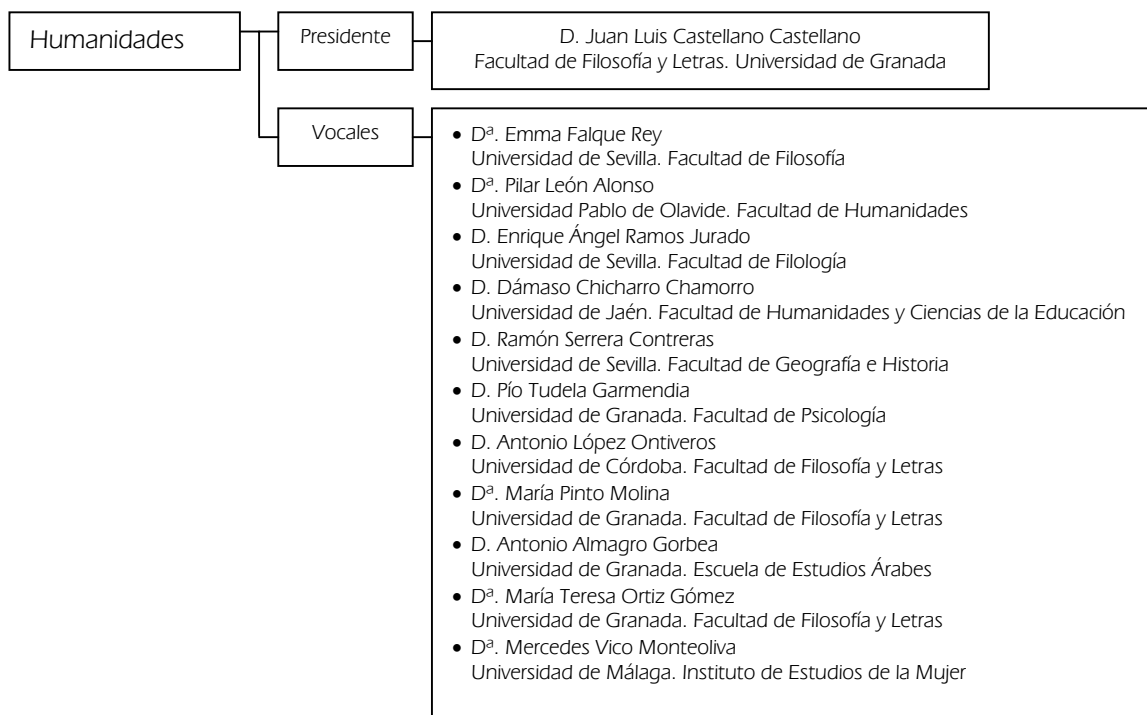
Humanidades

Presidente

D. Juan Luis Castellano Castellano
Facultad de Filosofía y Letras. Universidad de Granada

Vocales

• Dª. Emma Falque Rey
Universidad de Sevilla. Facultad de Filosofía
• Dª. Pilar León Alonso
Universidad Pablo de Olavide. Facultad de Humanidades
• D. Enrique Ángel Ramos Jurado
Universidad de Sevilla. Facultad de Filología
• D. Dámaso Chicharro Chamorro
Universidad de Jaén. Facultad de Humanidades y Ciencias de la Educación
• D. Ramón Serrera Contreras
Universidad de Sevilla. Facultad de Geografía e Historia
• D. Pío Tudela Garmendia
Universidad de Granada. Facultad de Psicología
• D. Antonio López Ontiveros
Universidad de Córdoba. Facultad de Filosofía y Letras
• Dª. María Pinto Molina
Universidad de Granada. Facultad de Filosofía y Letras
• D. Antonio Almagro Gorbea
Universidad de Granada. Escuela de Estudios Árabes
• Dª. María Teresa Ortiz Gómez
Universidad de Granada. Facultad de Filosofía y Letras
• Dª. Mercedes Vico Monteoliva
Universidad de Málaga. Instituto de Estudios de la Mujer